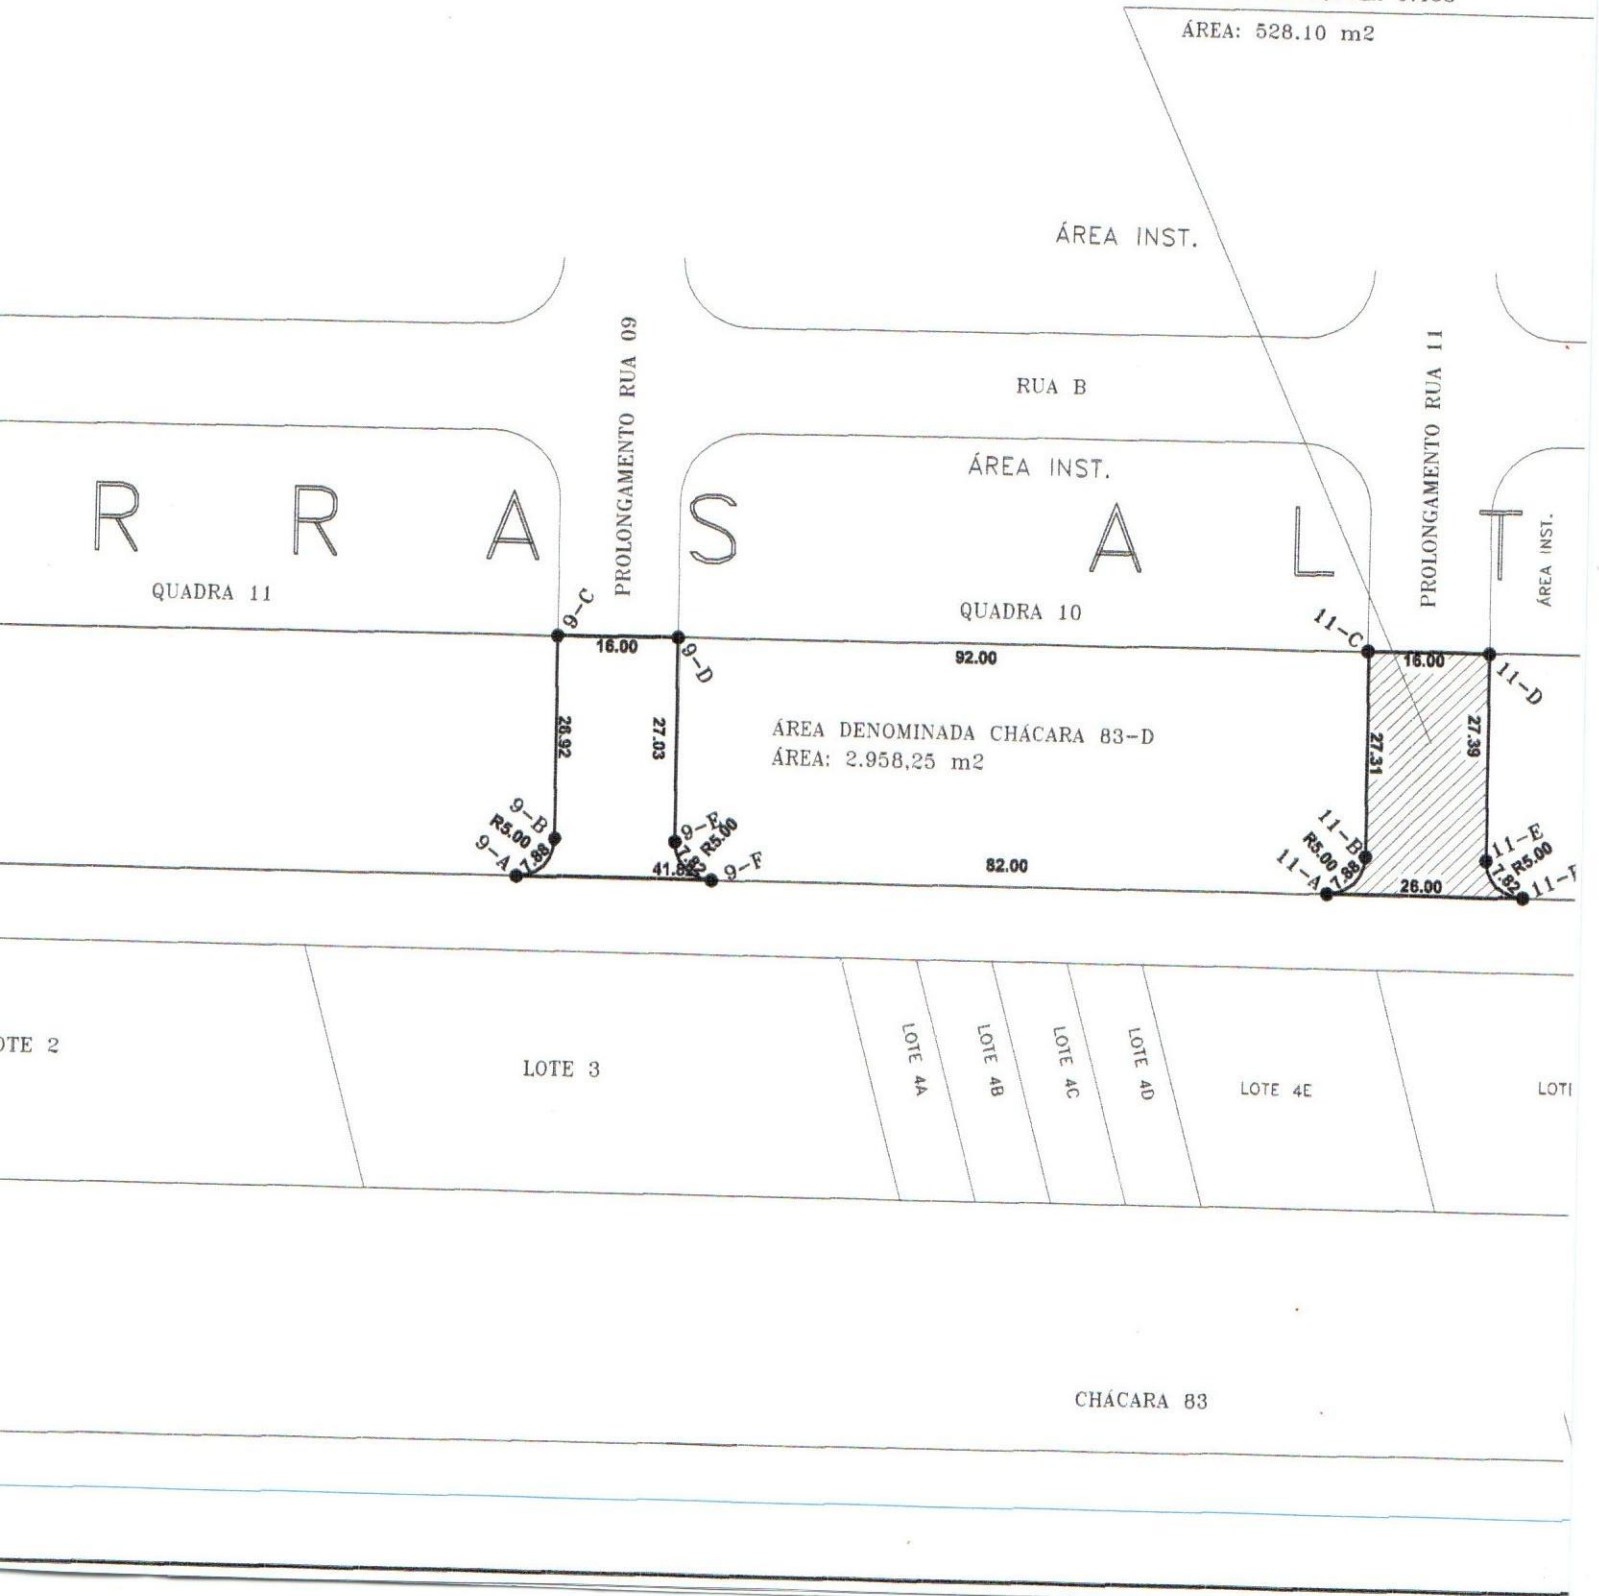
ÁREA: 528.10 m2

ÁREA INST.

PROLONGAMENTO RUA 09

RUA B

PROLONGAMENTO RUA 11

ÁREA INST.

R R A S A L T

ÁREA INST.

QUADRA 11

QUADRA 10

9-C

16.00

9-D

92.00

11-C

16.00

11-D

26.92

27.03

ÁREA DENOMINADA CHÁCARA 83-D
ÁREA: 2.958,25 m2

27.31

27.39

9-B
R5.00
9-A
7.88

9-E
R5.00
7.82
41.82
9-F

82.00

11-B
R5.00
11-A
7.88

26.00

11-E
R5.00
7.82
11-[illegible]

OTE 2

LOTE 3

LOTE 4A

LOTE 4B

LOTE 4C

LOTE 4D

LOTE 4E

LOT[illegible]

CHÁCARA 83